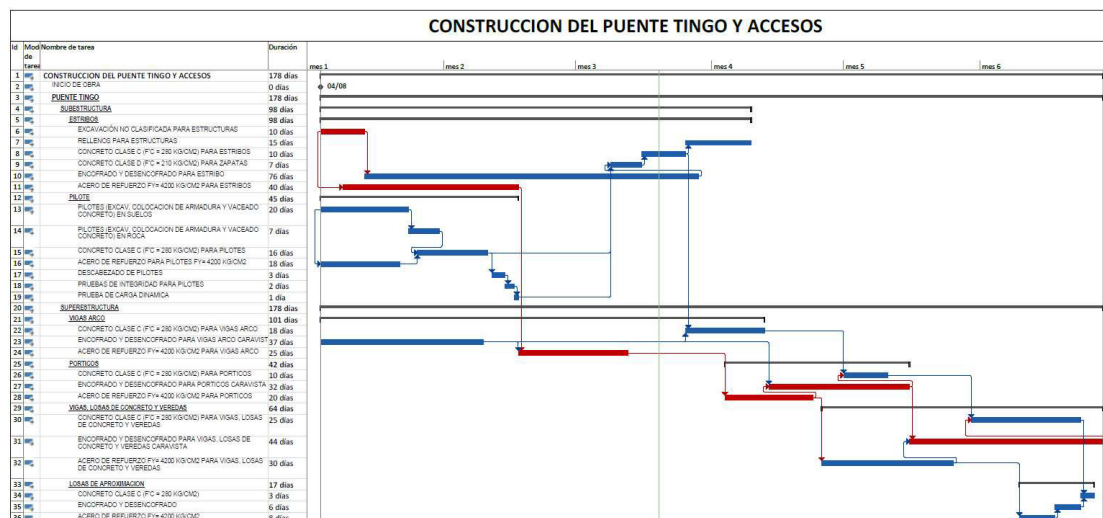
CONSTRUCCION DEL PUENTE TINGO Y ACCESOS

| Id | Modo de tarea | Nombre de tarea | Duración |
|---|---|---|---|
| 1 | | CONSTRUCCION DEL PUENTE TINGO Y ACCESOS | 178 días |
| 2 | | INICIO DE OBRA | 0 días |
| 3 | | PUENTE TINGO | 178 días |
| 4 | | SUBESTRUCTURA | 98 días |
| 5 | | ESTRIBOS | 98 días |
| 6 | | EXCAVACIÓN NO CLASIFICADA PARA ESTRUCTURAS | 10 días |
| 7 | | RELLENOS PARA ESTRUCTURAS | 15 días |
| 8 | | CONCRETO CLASE C (F'C = 280 KG/CM2) PARA ESTRIBOS | 10 días |
| 9 | | CONCRETO CLASE D (F'C = 210 KG/CM2) PARA ZAPATAS | 7 días |
| 10 | | ENCOFRADO Y DESENCOFRADO PARA ESTRIBO | 76 días |
| 11 | | ACERO DE REFUERZO FY= 4200 KG/CM2 PARA ESTRIBOS | 40 días |
| 12 | | PILOTE | 45 días |
| 13 | | PILOTES (EXCAV, COLOCACION DE ARMADURA Y VACEADO CONCRETO) EN SUELOS | 20 días |
| 14 | | PILOTES (EXCAV, COLOCACION DE ARMADURA Y VACEADO CONCRETO) EN ROCA | 7 días |
| 15 | | CONCRETO CLASE C (F'C = 280 KG/CM2) PARA PILOTES | 16 días |
| 16 | | ACERO DE REFUERZO PARA PILOTES FY= 4200 KG/CM2 | 18 días |
| 17 | | DESCABEZADO DE PILOTES | 3 días |
| 18 | | PRUEBAS DE INTEGRIDAD PARA PILOTES | 2 días |
| 19 | | PRUEBA DE CARGA DINAMICA | 1 día |
| 20 | | SUPERESTRUCTURA | 178 días |
| 21 | | VIGAS ARCO | 101 días |
| 22 | | CONCRETO CLASE C (F'C = 280 KG/CM2) PARA VIGAS ARCO | 18 días |
| 23 | | ENCOFRADO Y DESENCOFRADO PARA VIGAS ARCO CARAVIST | 37 días |
| 24 | | ACERO DE REFUERZO FY= 4200 KG/CM2 PARA VIGAS ARCO | 25 días |
| 25 | | PORTICOS | 42 días |
| 26 | | CONCRETO CLASE C (F'C = 280 KG/CM2) PARA PORTICOS | 10 días |
| 27 | | ENCOFRADO Y DESENCOFRADO PARA PORTICOS CARAVISTA | 32 días |
| 28 | | ACERO DE REFUERZO FY= 4200 KG/CM2 PARA PORTICOS | 20 días |
| 29 | | VIGAS, LOSAS DE CONCRETO Y VEREDAS | 64 días |
| 30 | | CONCRETO CLASE C (F'C = 280 KG/CM2) PARA VIGAS, LOSAS DE CONCRETO Y VEREDAS | 25 días |
| 31 | | ENCOFRADO Y DESENCOFRADO PARA VIGAS, LOSAS DE CONCRETO Y VEREDAS CARAVISTA | 44 días |
| 32 | | ACERO DE REFUERZO FY= 4200 KG/CM2 PARA VIGAS, LOSAS DE CONCRETO Y VEREDAS | 30 días |
| 33 | | LOSAS DE APROXIMACION | 17 días |
| 34 | | CONCRETO CLASE C (F'C = 280 KG/CM2) | 3 días |
| 35 | | ENCOFRADO Y DESENCOFRADO | 6 días |
| 36 | | ACERO DE REFUERZO FY= 4200 KG/CM2 | 8 días |

mes 1 | mes 2 | mes 3 | mes 4 | mes 5 | mes 6

04/08